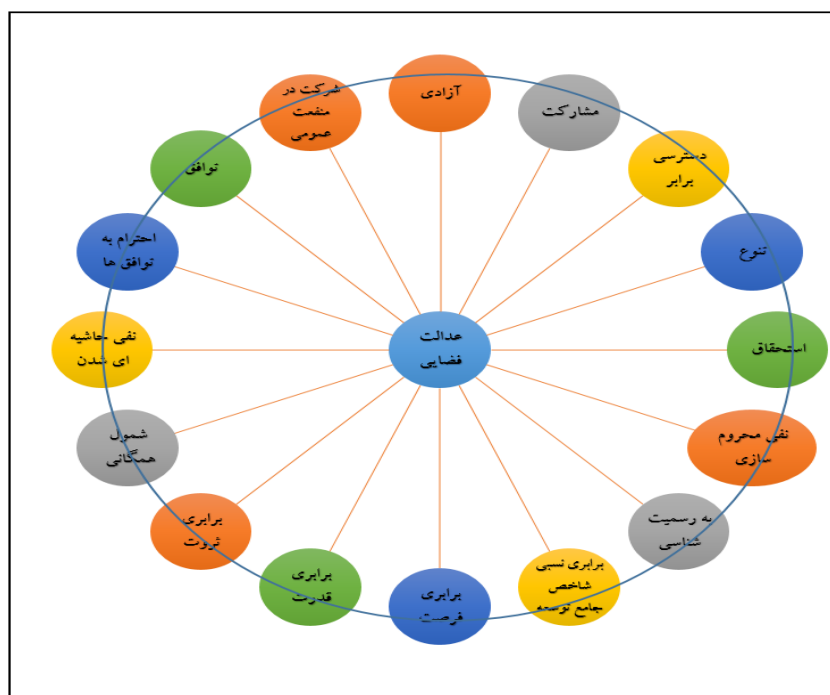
عدالت فضایی

آزادی

مشارکت

دسترسی برابر

تنوع

استحقاق

نفی محروم سازی

به رسمیت شناسی

برابری نسبی شاخص جامع توسعه

برابری فرصت

برابری قدرت

برابری ثروت

شمول همگانی

نفی حاشیه ای شدن

احترام به توافق ها

توافق

شرکت در منفعت عمومی